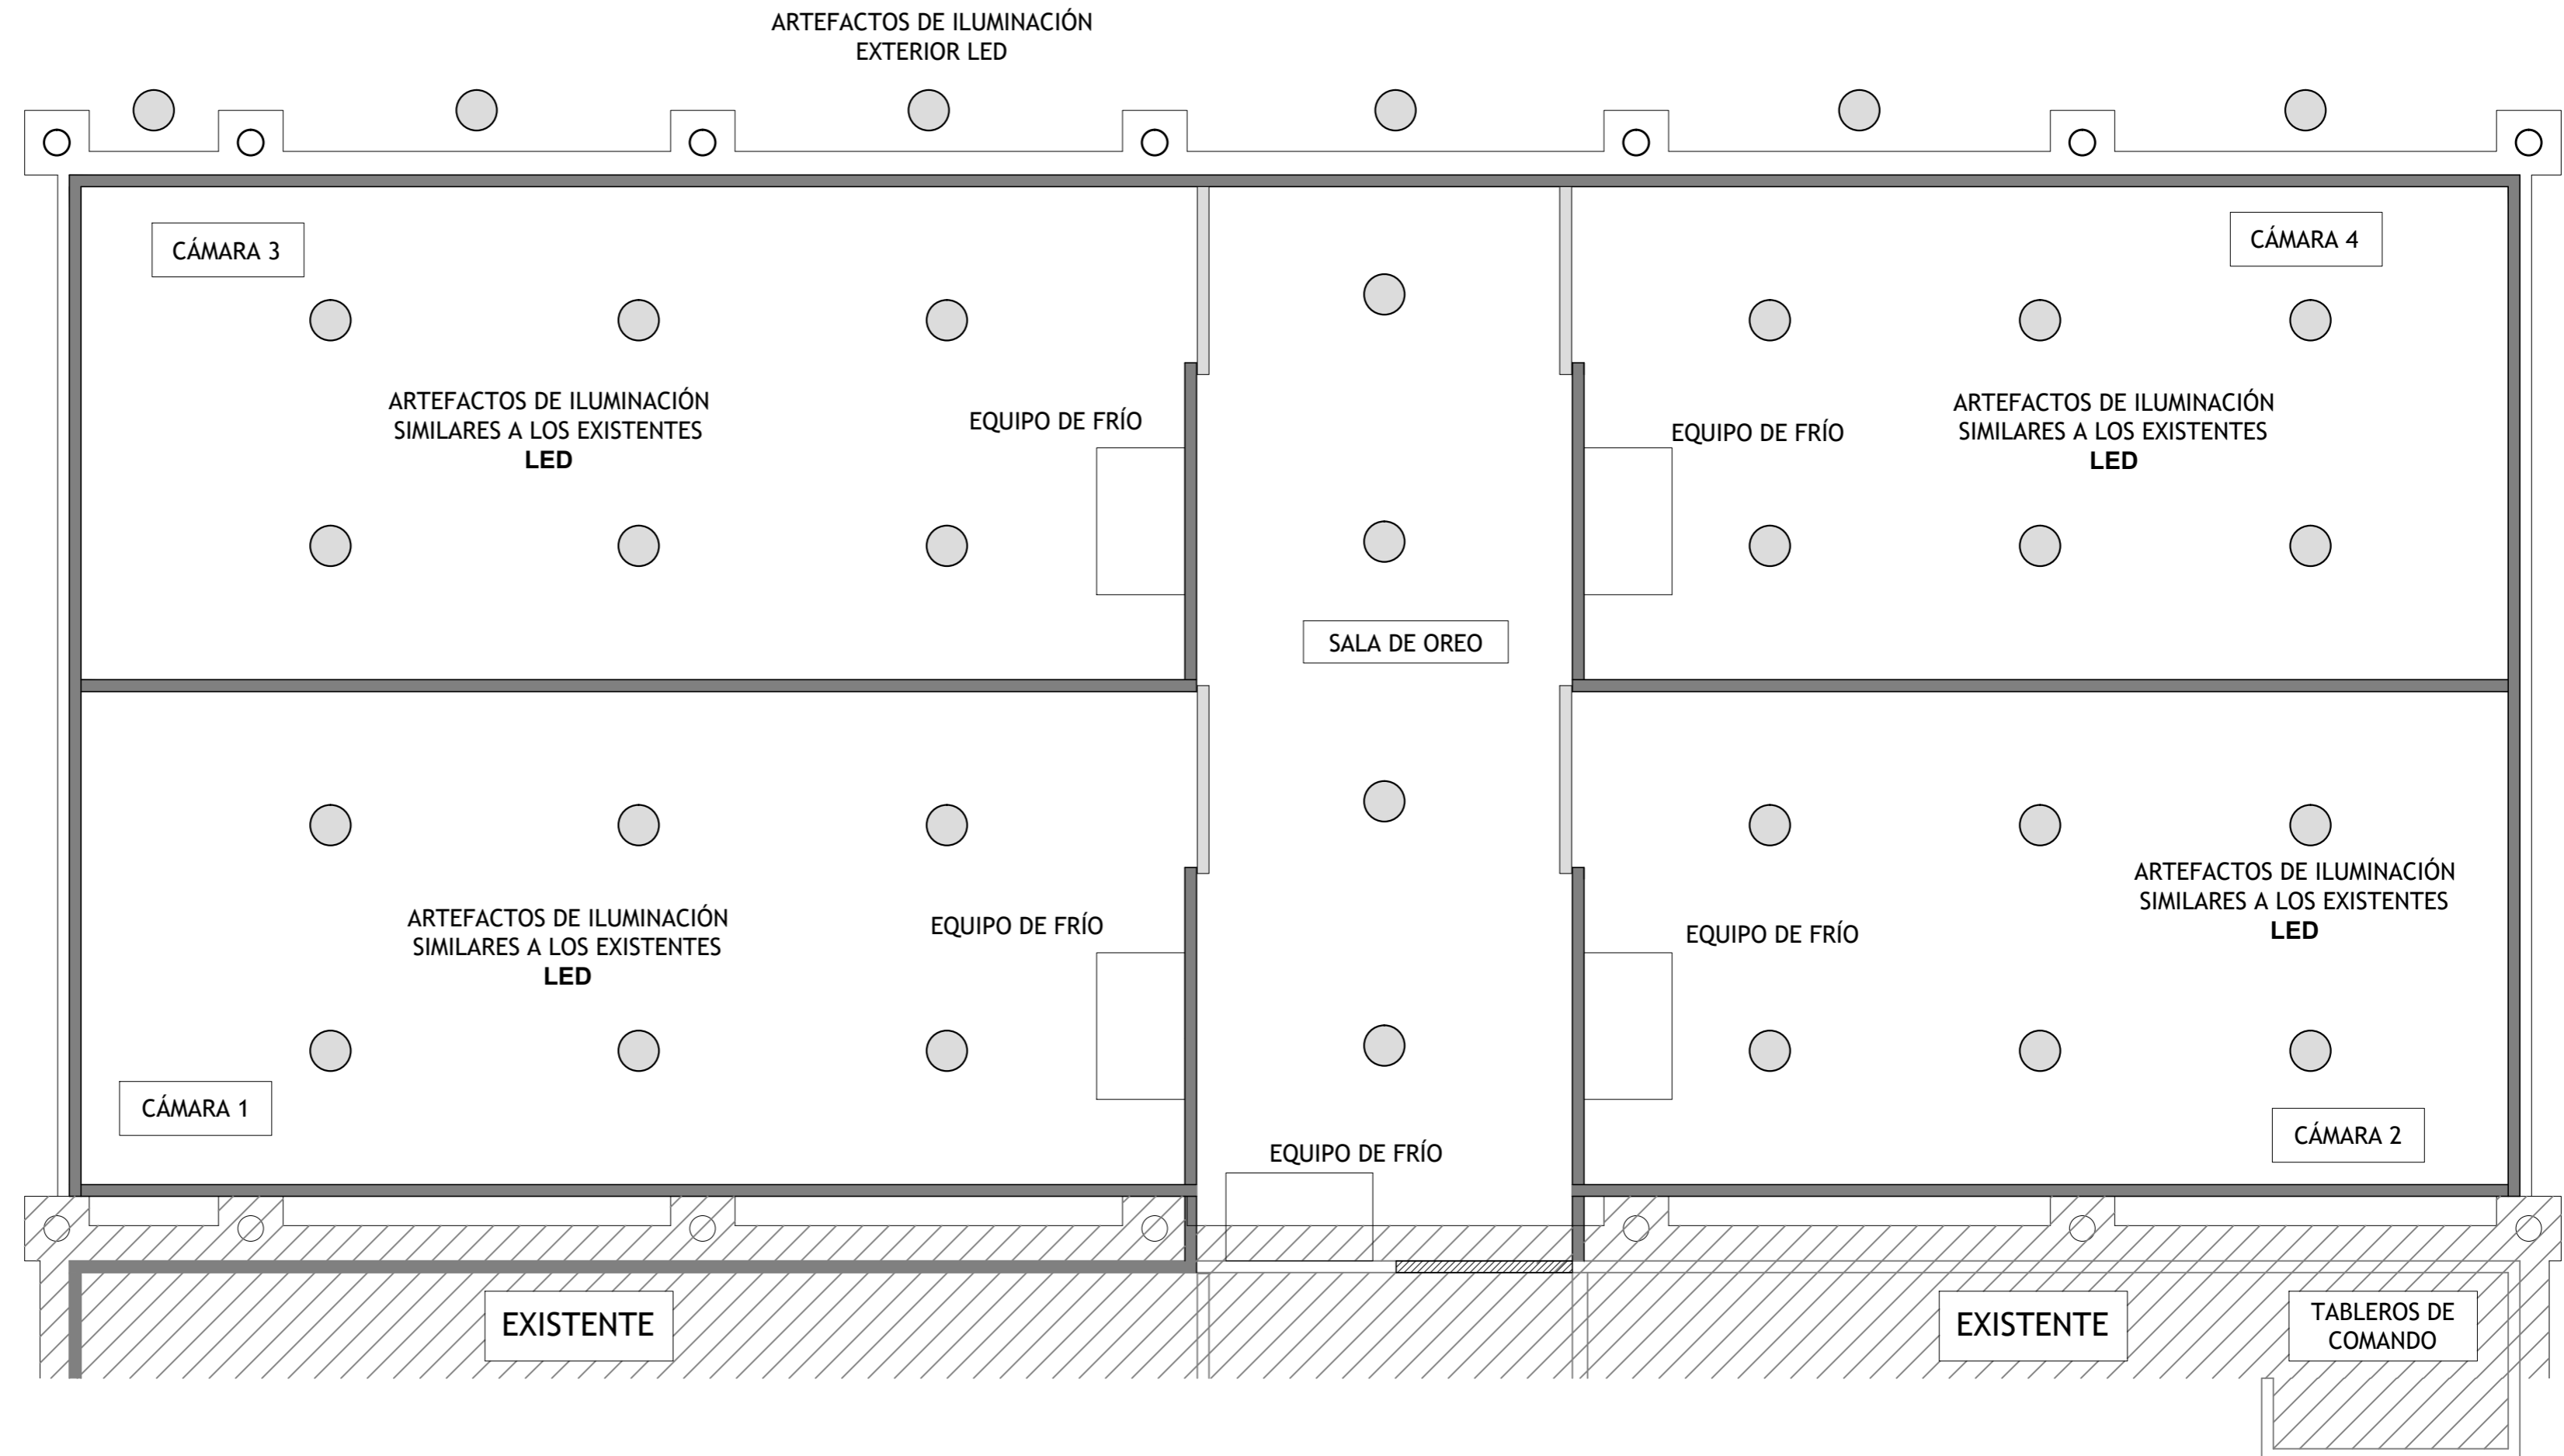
ARTEFACTOS DE ILUMINACIÓN
EXTERIOR LED

CÁMARA 3

ARTEFACTOS DE ILUMINACIÓN
SIMILARES A LOS EXISTENTES
**LED**

EQUIPO DE FRÍO

SALA DE OREO

EQUIPO DE FRÍO

CÁMARA 4

ARTEFACTOS DE ILUMINACIÓN
SIMILARES A LOS EXISTENTES
**LED**

ARTEFACTOS DE ILUMINACIÓN
SIMILARES A LOS EXISTENTES
**LED**

EQUIPO DE FRÍO

EQUIPO DE FRÍO

ARTEFACTOS DE ILUMINACIÓN
SIMILARES A LOS EXISTENTES
**LED**

CÁMARA 1

EQUIPO DE FRÍO

CÁMARA 2

EXISTENTE

EXISTENTE

TABLEROS DE
COMANDO